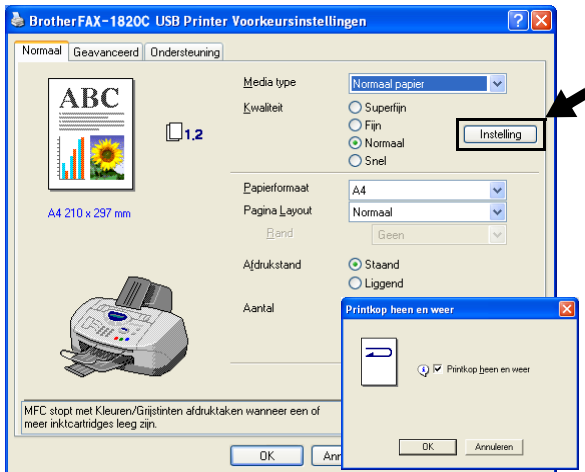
Brother FAX-1820C USB Printer Voorkeursinstellingen

Normaal | Geavanceerd | Ondersteuning

ABC

1,2

A4 210 x 297 mm

Media type: Normaal papier

Kwaliteit:
Superfijn
Fijn
Normaal
Snel

Instelling

Papierformaat: A4

Pagina Layout: Normaal

Rand: Geen

Afdrukstand:
Staand
Liggend

Aantal

MFC stopt met Kleuren/Grijstinten afdruktaken wanneer een of meer inktcartridges leeg zijn.

OK

Printkop heen en weer

Printkop heen en weer

OK | Annuleren